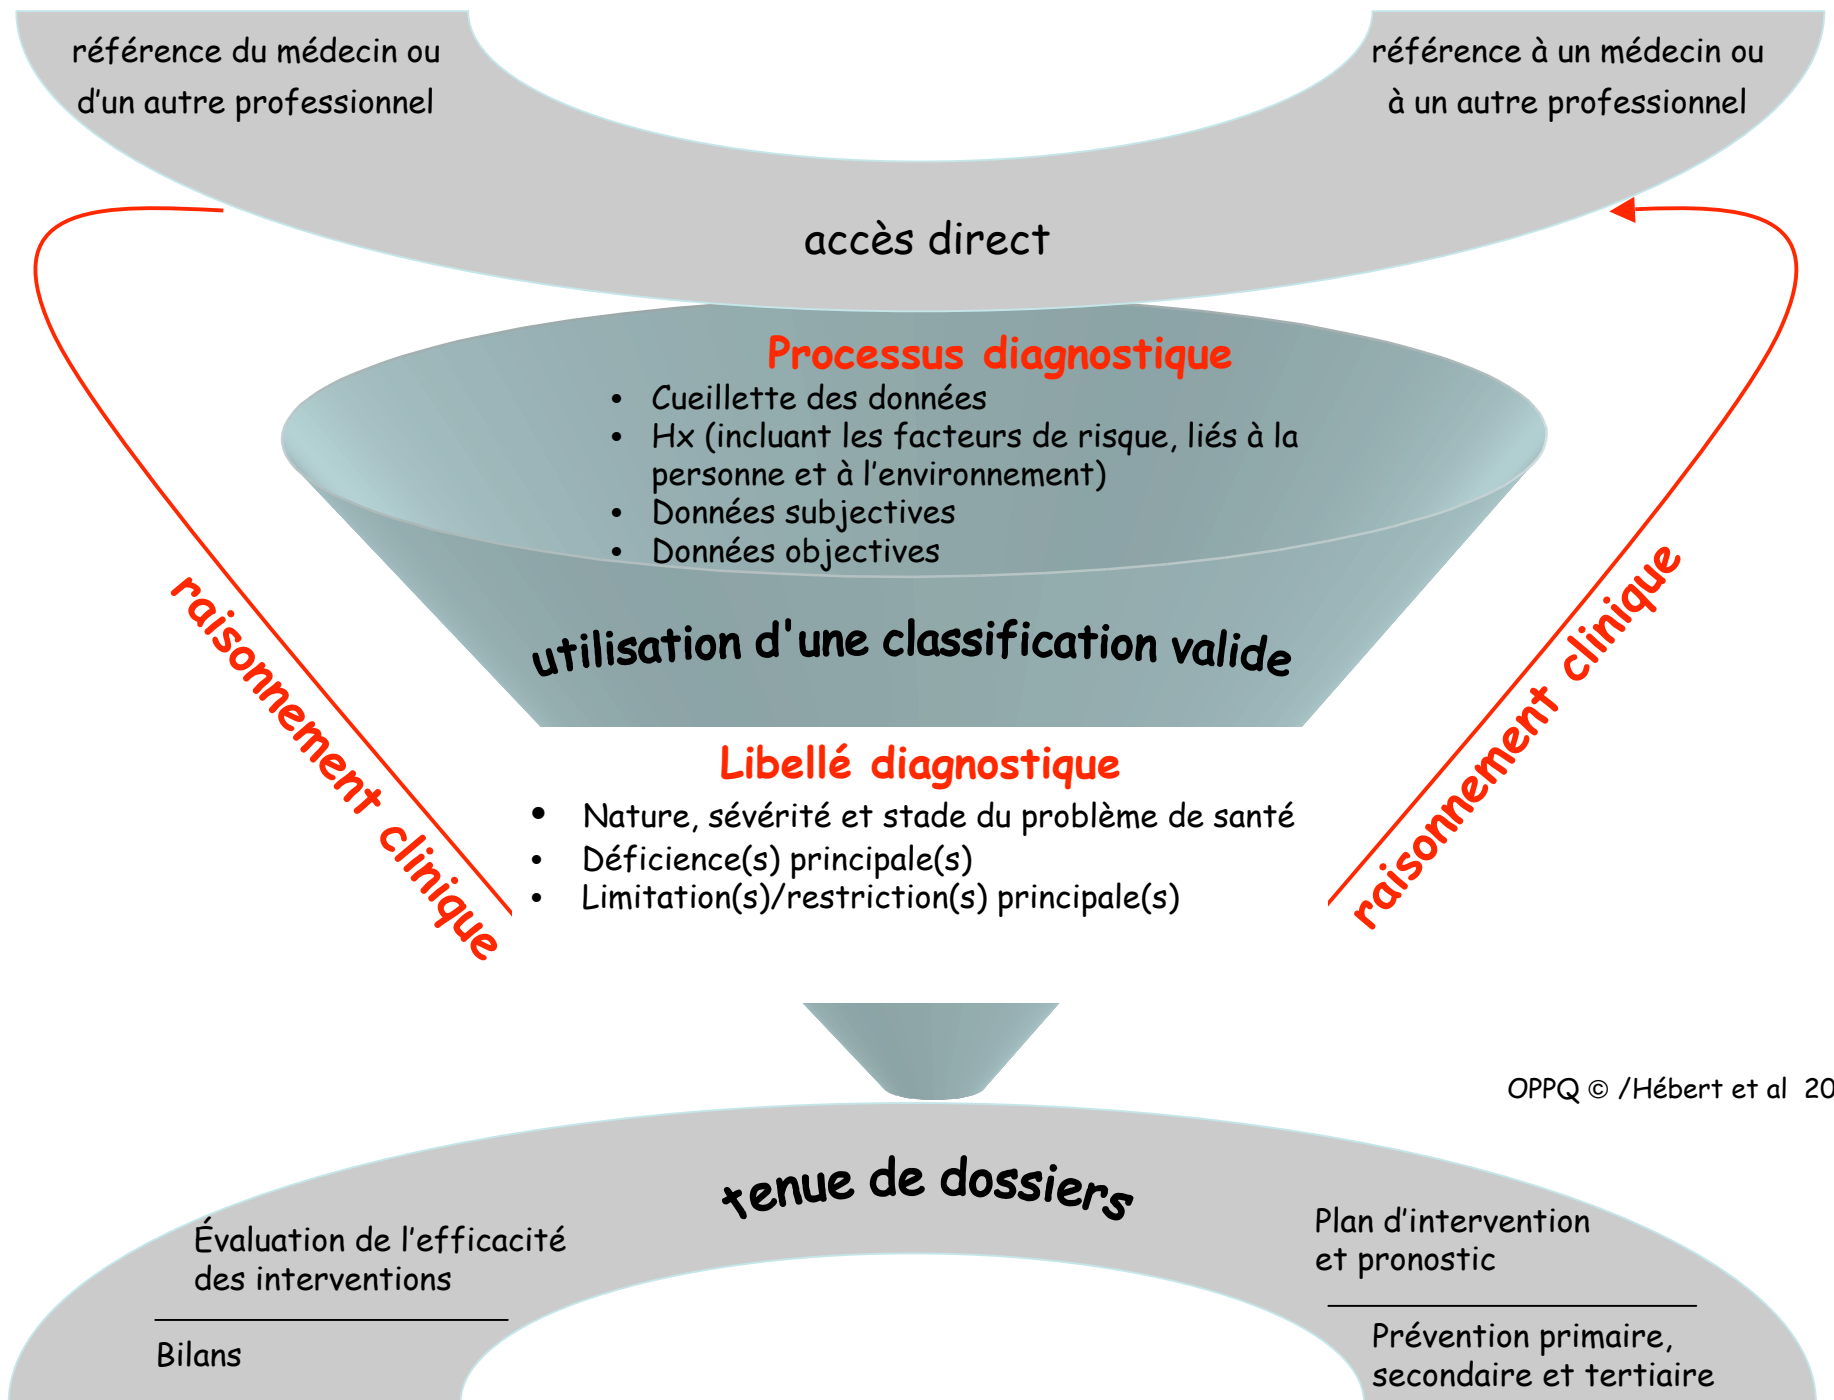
référence du médecin ou d'un autre professionnel

référence à un médecin ou à un autre professionnel

accès direct

Processus diagnostique

- Cueillette des données
- Hx (incluant les facteurs de risque, liés à la personne et à l'environnement)
- Données subjectives
- Données objectives

utilisation d'une classification valide

raisonnement clinique

raisonnement clinique

Libellé diagnostique

- Nature, sévérité et stade du problème de santé
- Déficience(s) principale(s)
- Limitation(s)/restriction(s) principale(s)

OPPQ © /Hébert et al 20

tenue de dossiers

Évaluation de l'efficacité des interventions

Bilans

Plan d'intervention et pronostic

Prévention primaire, secondaire et tertiaire